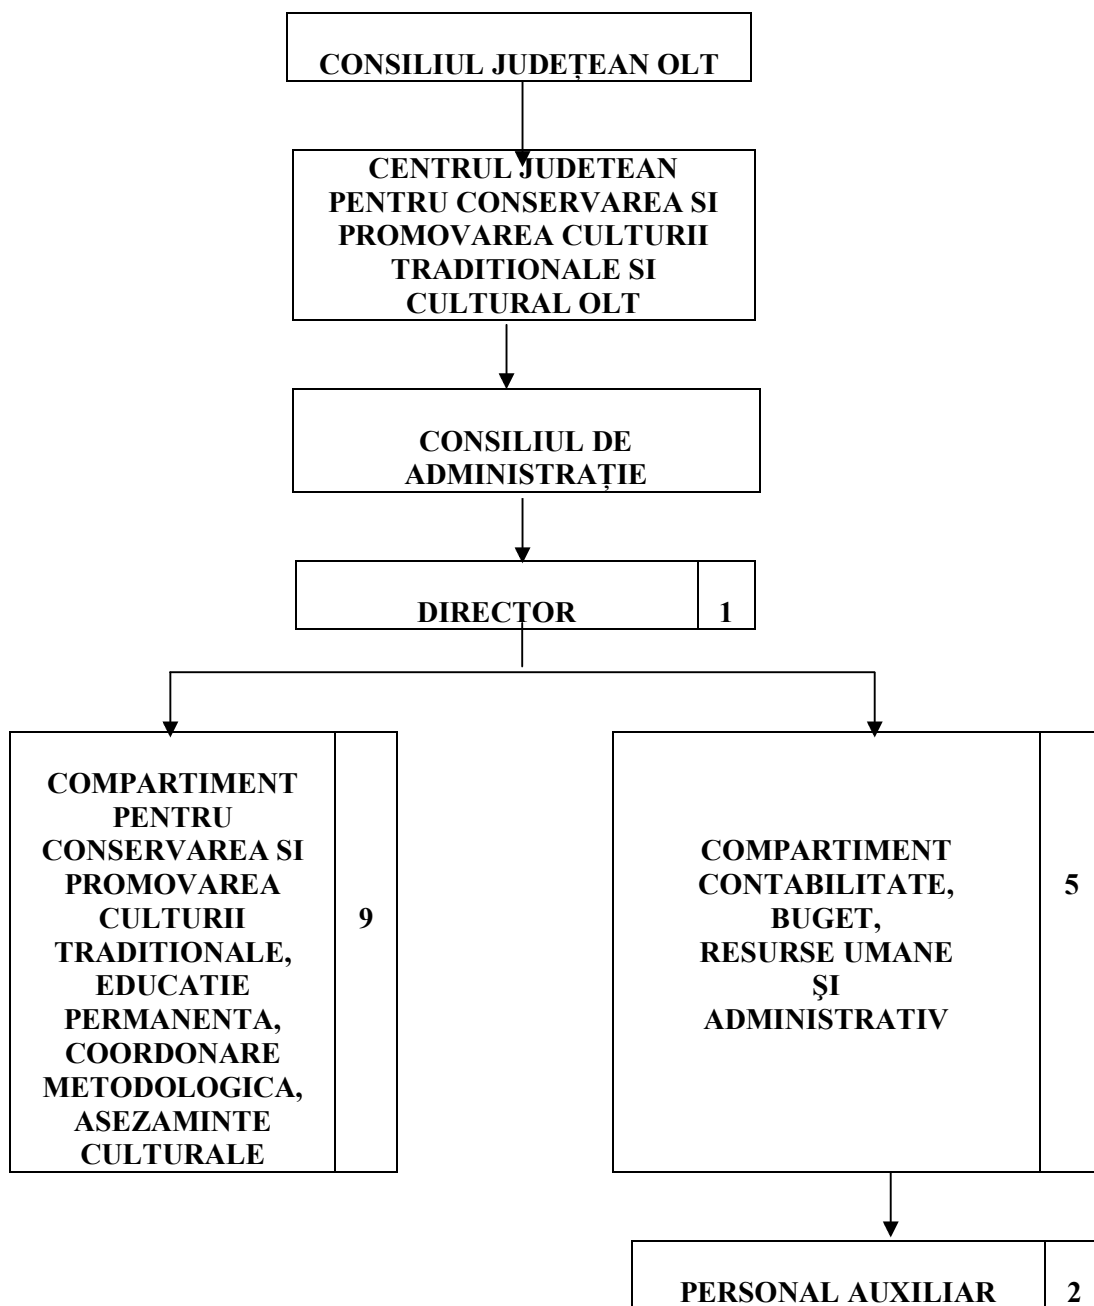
CONSILIUL JUDEȚEAN OLT

CENTRUL JUDETEAN PENTRU CONSERVAREA SI PROMOVAREA CULTURII TRADITIONALE SI CULTURAL OLT

CONSILIUL DE ADMINISTRAȚIE

DIRECTOR 1

COMPARTIMENT PENTRU CONSERVAREA SI PROMOVAREA CULTURII TRADITIONALE, EDUCATIE PERMANENTA, COORDONARE METODOLOGICA, ASEZAMINTE CULTURALE 9

COMPARTIMENT CONTABILITATE, BUGET, RESURSE UMANE ŞI ADMINISTRATIV 5

PERSONAL AUXILIAR 2